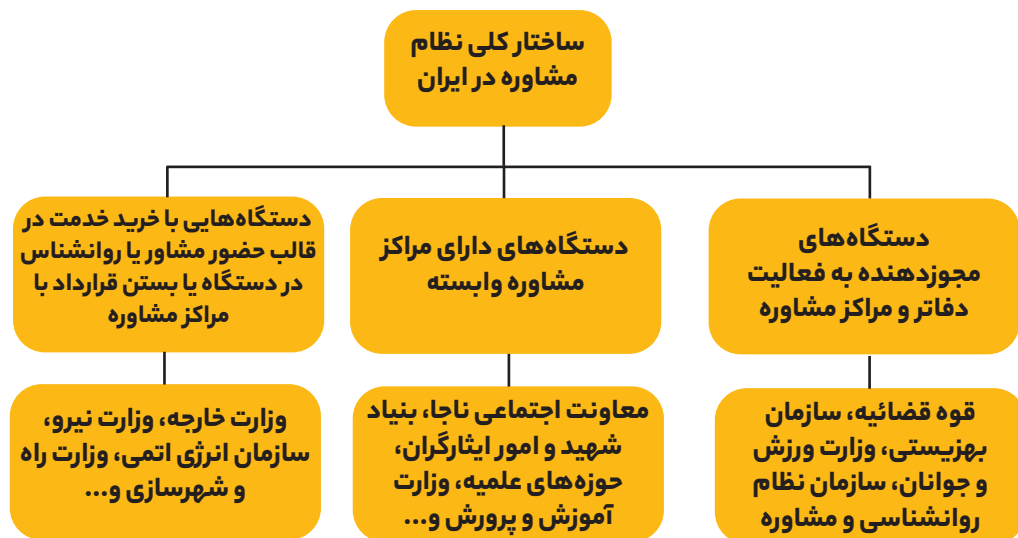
ساختار کلی نظام مشاوره در ایران

دستگاه‌های مجوزدهنده به فعالیت دفاتر و مراکز مشاوره

دستگاه‌های دارای مراکز مشاوره وابسته

دستگاه‌هایی با خرید خدمت در قالب حضور مشاور یا روانشناس در دستگاه یا بستن قرارداد با مراکز مشاوره

قوه قضائیه، سازمان بهزیستی، وزارت ورزش و جوانان، سازمان نظام روانشناسی و مشاوره

معاونت اجتماعی ناجا، بنیاد شهید و امور ایثارگران، حوزه‌های علمیه، وزارت آموزش و پرورش و...

وزارت خارجه، وزارت نیرو، سازمان انرژی اتمی، وزارت راه و شهرسازی و...